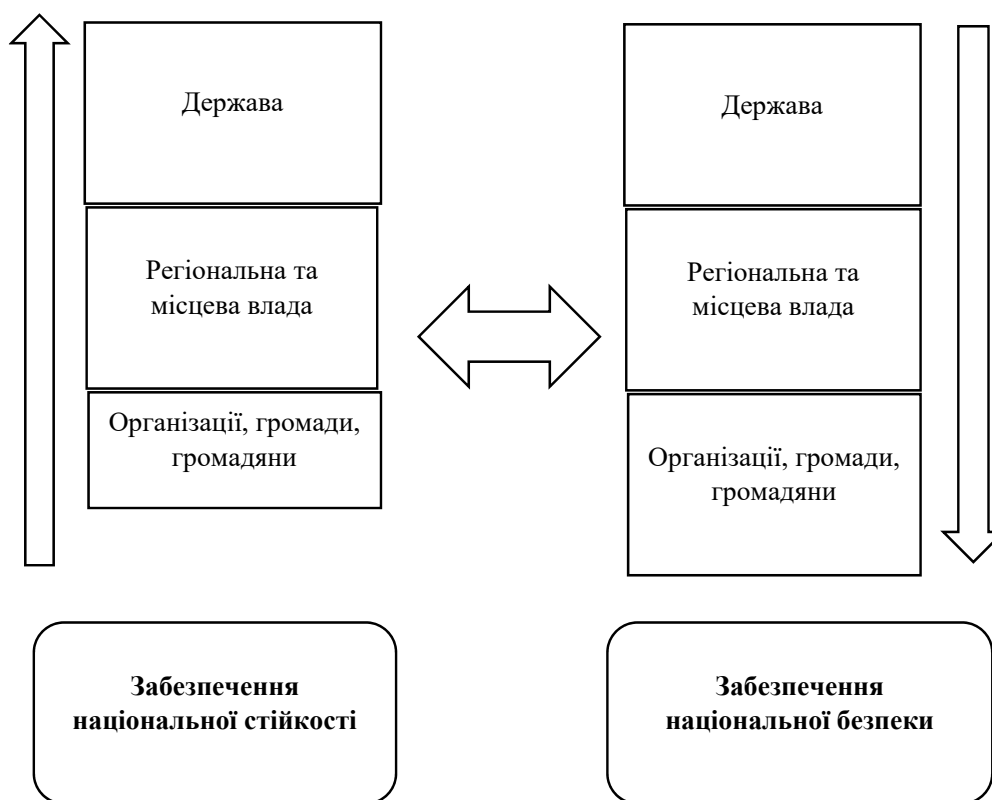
Держава

Регіональна та місцева влада

Організації, громади, громадяни

Держава

Регіональна та місцева влада

Організації, громади, громадяни

**Забезпечення національної стійкості**

**Забезпечення національної безпеки**